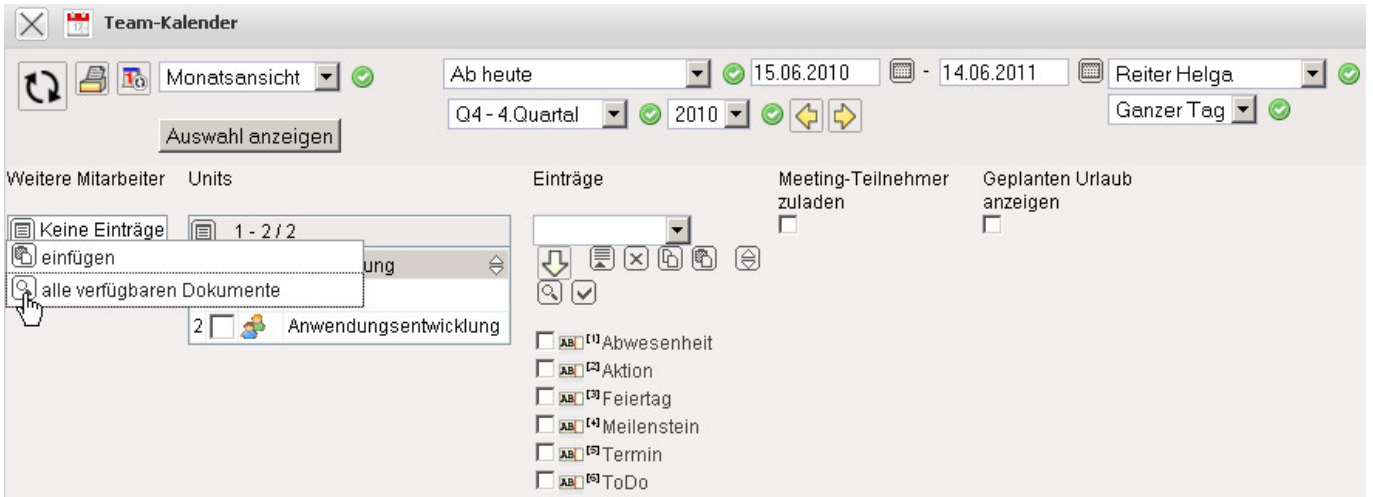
Team-Kalender

Monatsansicht

Auswahl anzeigen

Ab heute
15.06.2010 - 14.06.2011
Reiter Helga
Q4 - 4.Quartal
2010
Ganzer Tag

Weitere Mitarbeiter
Units
Einträge
Meeting-Teilnehmer zuladen
Geplanten Urlaub anzeigen

Keine Einträge
1 - 2 / 2
einfügen
ung
alle verfügbaren Dokumente
2 Anwendungsentwicklung

AB [1] Abwesenheit
AB [2] Aktion
AB [3] Feiertag
AB [4] Meilenstein
AB [5] Termin
AB [6] ToDo